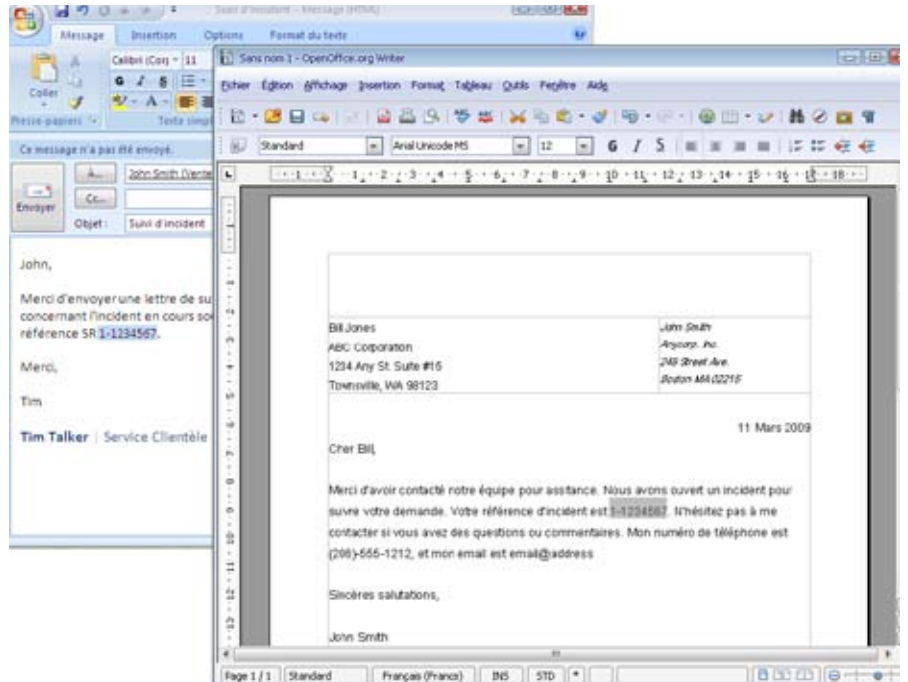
Suivi d'incident - Message (HTML)

Message | Insertion | Options | Format du texte

Coller
Presse-papiers
Calibri (Corp | 11
Texte simpl

Ce message n'a pas été envoyé.

Envoyer
À...
Cc...
Objet :
John Smith (Vente
Suivi d'incident

John,

Merci d'envoyer une lettre de su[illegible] concernant l'incident en cours so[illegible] référence SR 1-1234567.

Merci,

Tim

Tim Talker | Service Clientèle

Sans nom 1 - OpenOffice.org Writer

Fichier | Édition | Affichage | Insertion | Format | Tableau | Outils | Fenêtre | Aide

Standard | Arial Unicode MS | 12

Bill Jones
ABC Corporation
1234 Any St. Suite #15
Townsville, WA 98123

John Smith
Anycorp, Inc.
248 Street Ave.
Boston MA 02215

11 Mars 2009

Cher Bill,

Merci d'avoir contacté notre équipe pour assitance. Nous avons ouvert un incident pour suivre votre demande. Votre référence d'incident est 1-1234567. N'hésitez pas à me contacter si vous avez des questions ou commentaires. Mon numéro de téléphone est (206)-555-1212, et mon email est email@address

Sincères salutations,

John Smith

Page 1 / 1 | Standard | Français (France) | INS | STD | *